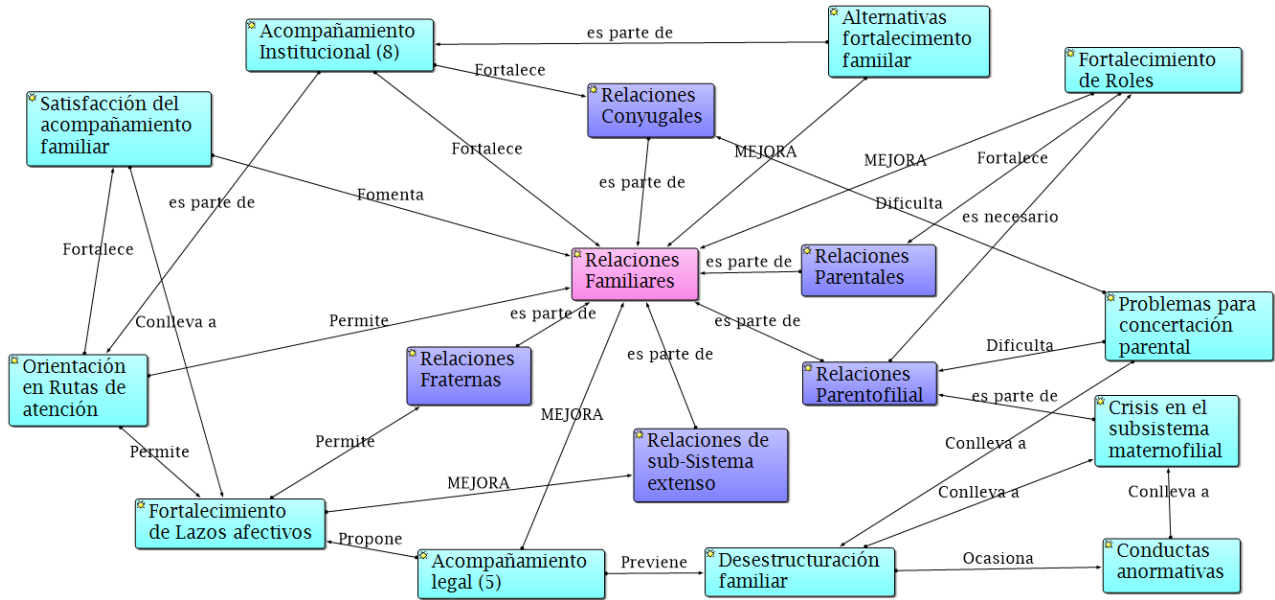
Acompañamiento Institucional (8)

es parte de

Alternativas fortalecimento famiilar

Fortalecimiento de Roles

Fortalece

Relaciones Conyugales

Satisfacción del acompañamiento familiar

Fortalece

MEJORA

MEJORA

es parte de

Fortalece

Fomenta

Dificulta

es parte de

es necesario

Fortalece

Relaciones Familiares

es parte de

Relaciones Parentales

Conlleva a

Permite

es parte de

es parte de

Problemas para concertación parental

Orientación en Rutas de atención

Relaciones Fraternas

es parte de

Dificulta

Relaciones Parentofilial

es parte de

MEJORA

Crisis en el subsistema maternofilial

Permite

Relaciones de sub-Sistema extenso

Conlleva a

Permite

MEJORA

Conlleva a

Conlleva a

Fortalecimiento de Lazos afectivos

Propone

Acompañamiento legal (5)

Previene

Desestructuración familiar

Ocasiona

Conductas anormativas